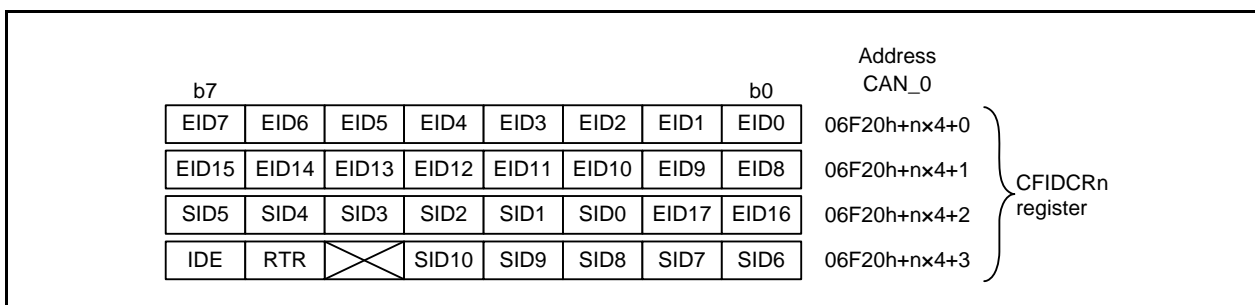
Address
CAN_0

b7 b0

| EID7 | EID6 | EID5 | EID4 | EID3 | EID2 | EID1 | EID0 | 06F20h+n×4+0 |
|---|---|---|---|---|---|---|---|---|
| EID15 | EID14 | EID13 | EID12 | EID11 | EID10 | EID9 | EID8 | 06F20h+n×4+1 |
| SID5 | SID4 | SID3 | SID2 | SID1 | SID0 | EID17 | EID16 | 06F20h+n×4+2 |
| IDE | RTR | | SID10 | SID9 | SID8 | SID7 | SID6 | 06F20h+n×4+3 |

CFIDCRn
register